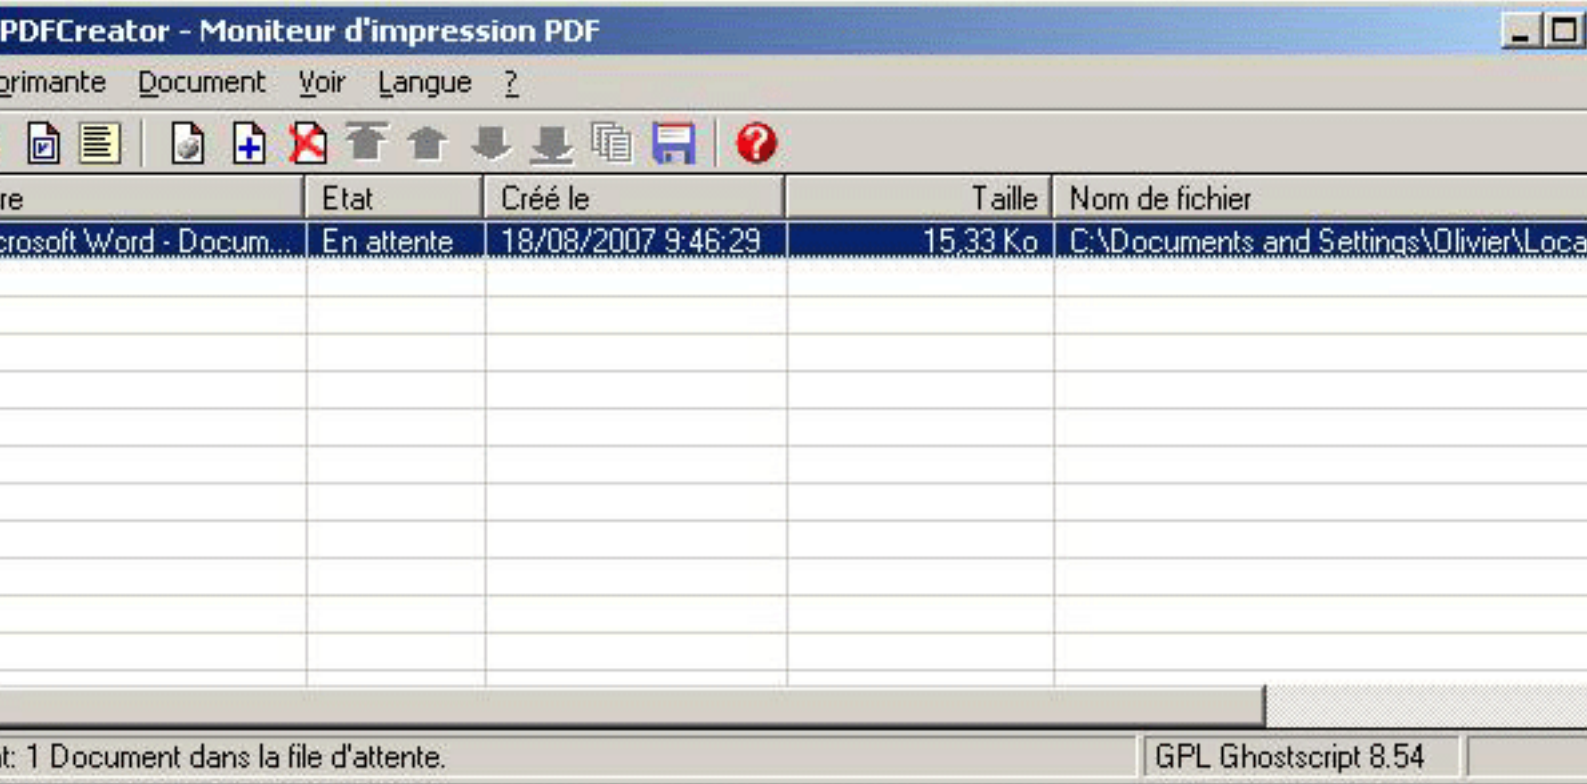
PDFCreator - Moniteur d'impression PDF

primante Document Voir Langue ?

| re | Etat | Créé le | Taille | Nom de fichier |
|---|---|---|---|---|
| crosoft Word - Docum... | En attente | 18/08/2007 9:46:29 | 15,33 Ko | C:\Documents and Settings\Olivier\Loca |

t: 1 Document dans la file d'attente.
GPL Ghostscript 8.54